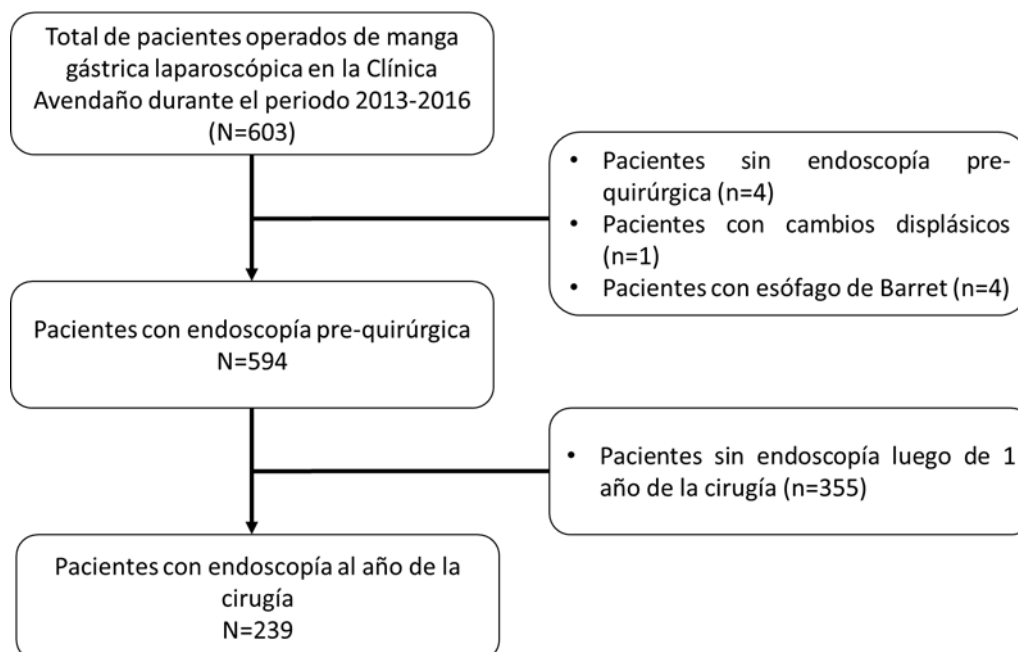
Total de pacientes operados de manga gástrica laparoscópica en la Clínica Avendaño durante el periodo 2013-2016
(N=603)

• Pacientes sin endoscopía pre-quirúrgica (n=4)
• Pacientes con cambios displásicos (n=1)
• Pacientes con esófago de Barret (n=4)

Pacientes con endoscopía pre-quirúrgica
N=594

• Pacientes sin endoscopía luego de 1 año de la cirugía (n=355)

Pacientes con endoscopía al año de la cirugía
N=239